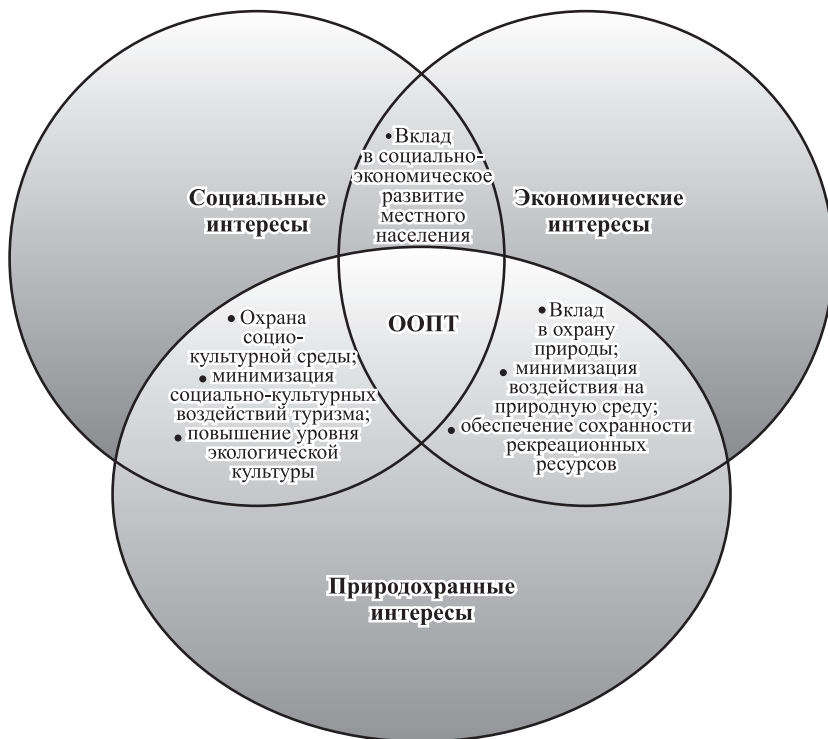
Социальные интересы

• Вклад в социально-экономическое развитие местного населения

Экономические интересы

• Охрана социокультурной среды;
• минимизация социально-культурных воздействий туризма;
• повышение уровня экологической культуры

ООПТ

• Вклад в охрану природы;
• минимизация воздействия на природную среду;
• обеспечение сохранности рекреационных ресурсов

Природохранные интересы